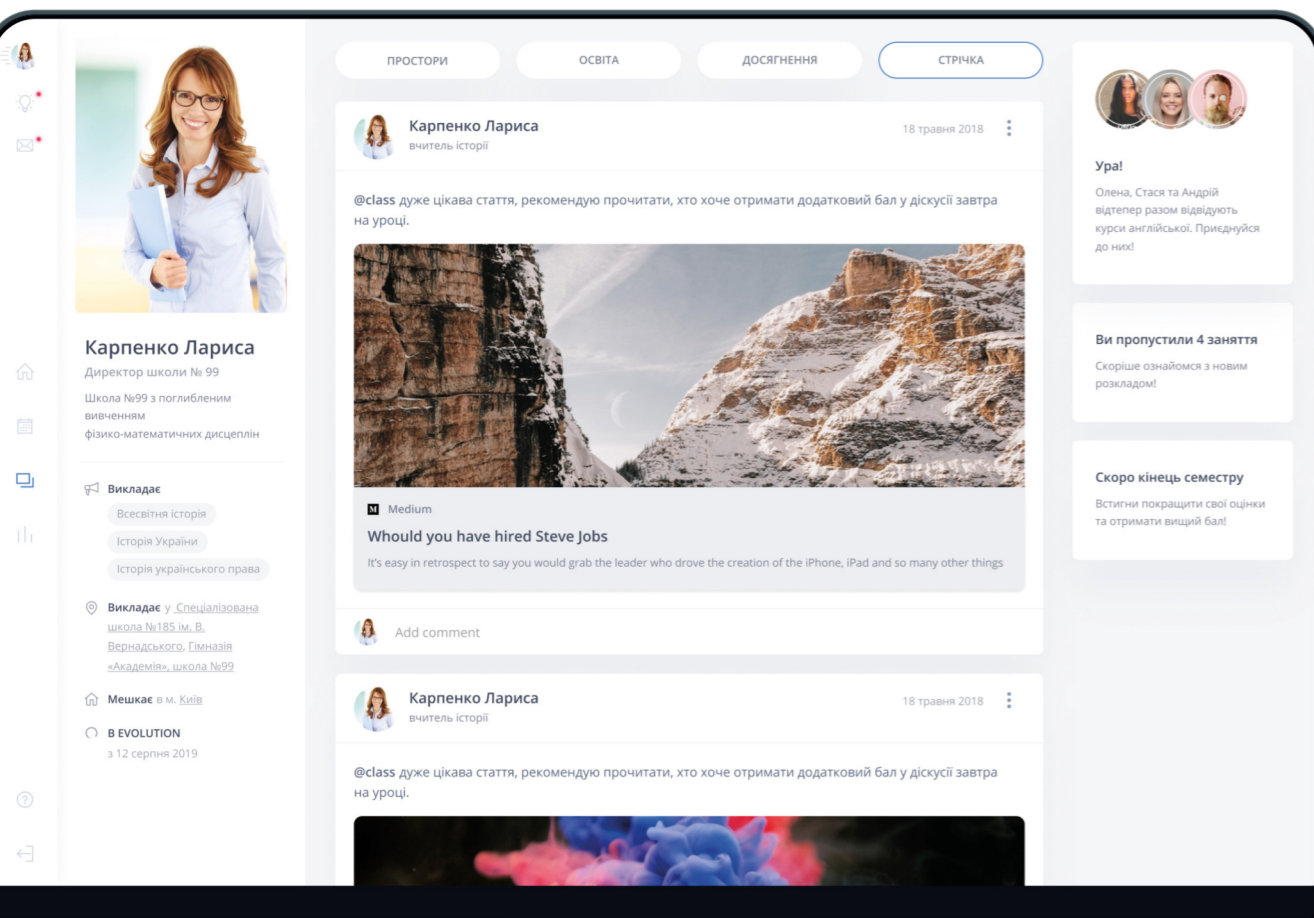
Карпенко Лариса
Директор школи № 99
Школа №99 з поглибленим вивченням фізико-математичних дисциплін

Викладає
Всесвітня історія
Історія України
Історія українського права

Викладає у Спеціалізована школа №185 ім. В. Вернадського, Гімназія «Академія», школа №99

Мешкає в м. Київ

В EVOLUTION
з 12 серпня 2019

ПРОСТОРИ
ОСВІТА
ДОСЯГНЕННЯ
СТРІЧКА

Карпенко Лариса
вчитель історії
18 травня 2018

@class дуже цікава стаття, рекомендую прочитати, хто хоче отримати додатковий бал у діскусії завтра на уроці.

M Medium
Whould you have hired Steve Jobs
It's easy in retrospect to say you would grab the leader who drove the creation of the iPhone, iPad and so many other things

Add comment

Карпенко Лариса
вчитель історії
18 травня 2018

@class дуже цікава стаття, рекомендую прочитати, хто хоче отримати додатковий бал у діскусії завтра на уроці.

Ура!
Олена, Стася та Андрій відтепер разом відвідують курси англійської. Приєднуйся до них!

Ви пропустили 4 заняття
Скоріше ознайомся з новим розкладом!

Скоро кінець семестру
Встигни покращити свої оцінки та отримати вищий бал!